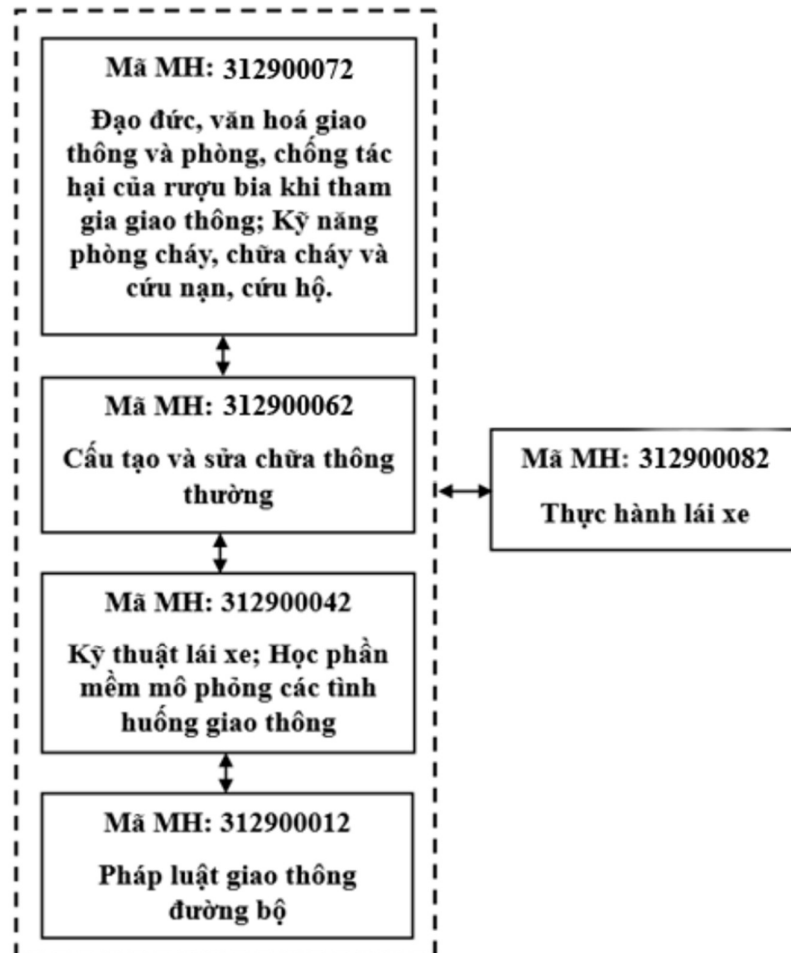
Mã MH: 312900072

Đạo đức, văn hoá giao thông và phòng, chống tác hại của rượu bia khi tham gia giao thông; Kỹ năng phòng cháy, chữa cháy và cứu nạn, cứu hộ.

Mã MH: 312900062

Cấu tạo và sửa chữa thông thường

Mã MH: 312900042

Kỹ thuật lái xe; Học phần mềm mô phỏng các tình huống giao thông

Mã MH: 312900012

Pháp luật giao thông đường bộ

Mã MH: 312900082

Thực hành lái xe